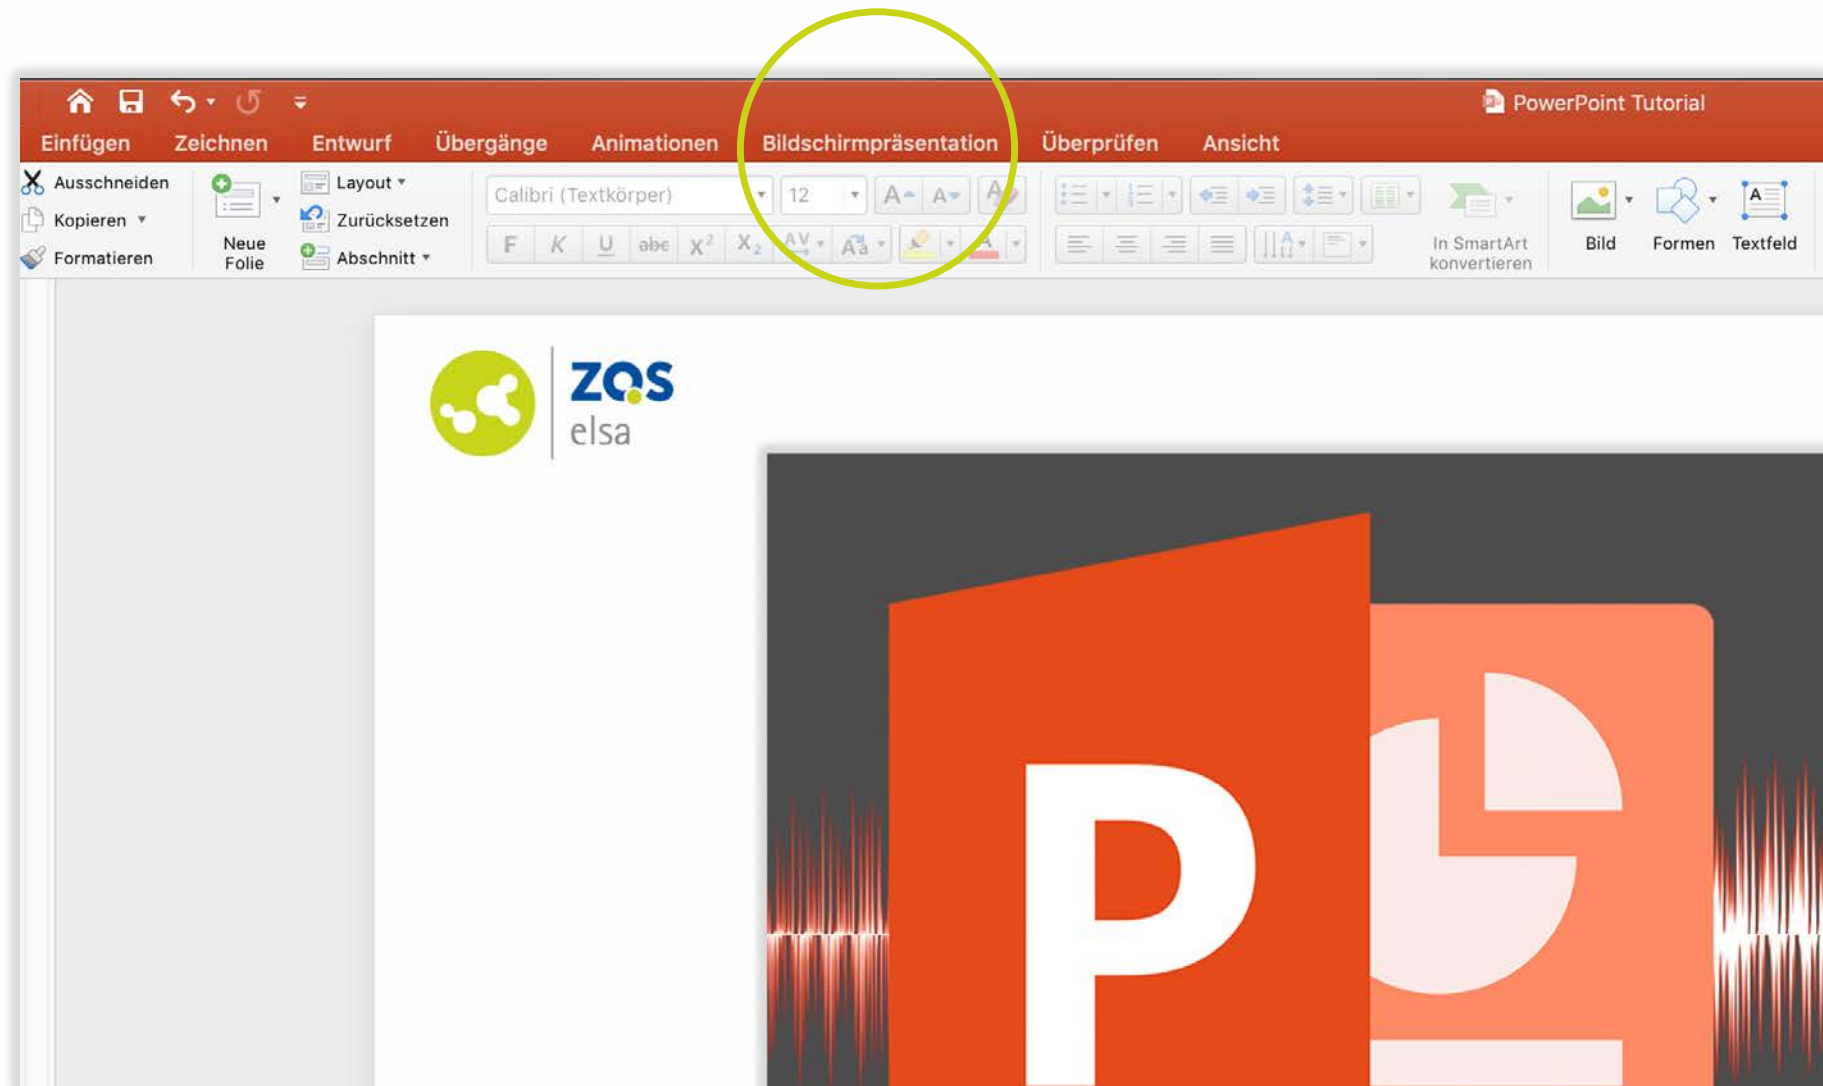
PowerPoint Tutorial

Einfügen Zeichnen Entwurf Übergänge Animationen Bildschirmpräsentation Überprüfen Ansicht

Ausschneiden
Kopieren
Formatieren

Neue Folie

Layout
Zurücksetzen
Abschnitt

Calibri (Textkörper)
12

F K U abc $X^2$ $X_2$

In SmartArt konvertieren

Bild Formen Textfeld

ZQS
elsa

P